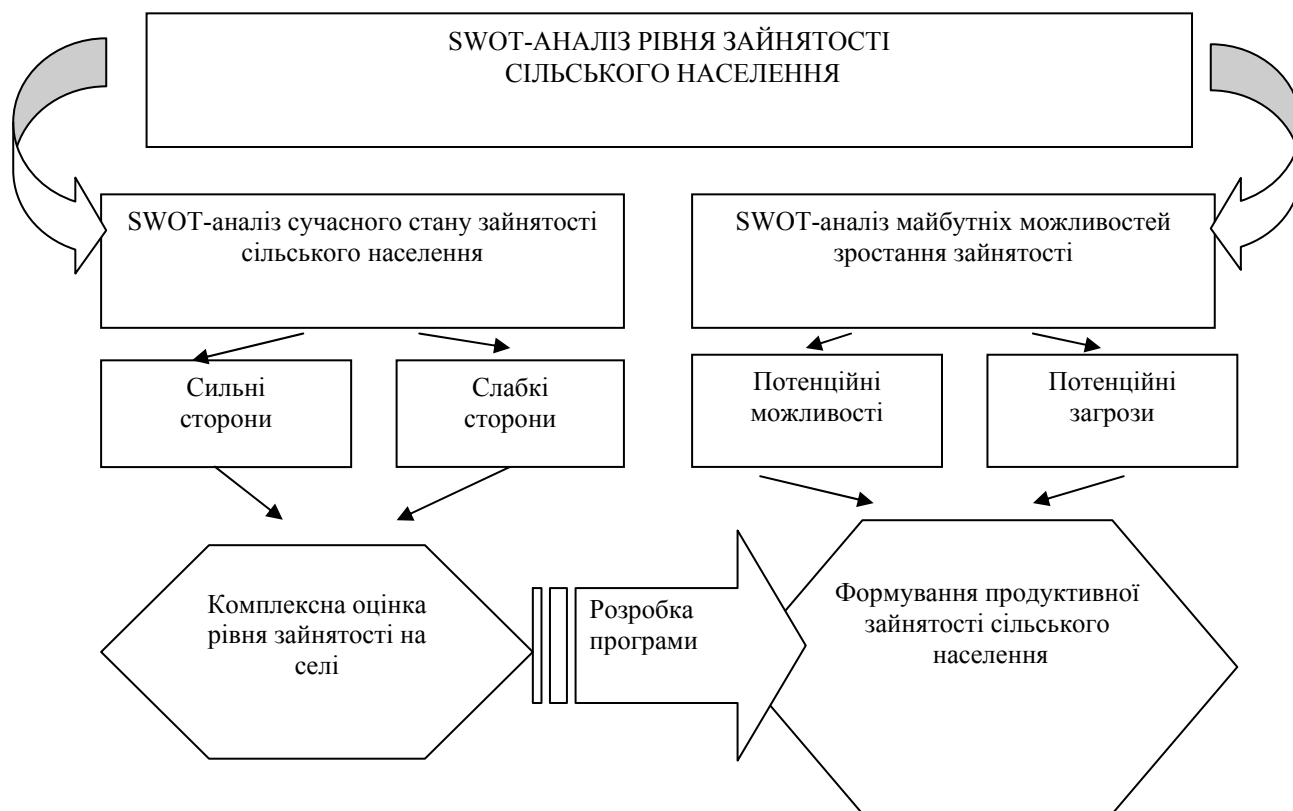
SWOT-АНАЛІЗ РІВНЯ ЗАЙНЯТОСТІ СІЛЬСЬКОГО НАСЕЛЕННЯ

SWOT-аналіз сучасного стану зайнятості сільського населення

SWOT-аналіз майбутніх можливостей зростання зайнятості

Сильні сторони

Слабкі сторони

Потенційні можливості

Потенційні загрози

Комплексна оцінка рівня зайнятості на селі

Розробка програми

Формування продуктивної зайнятості сільського населення